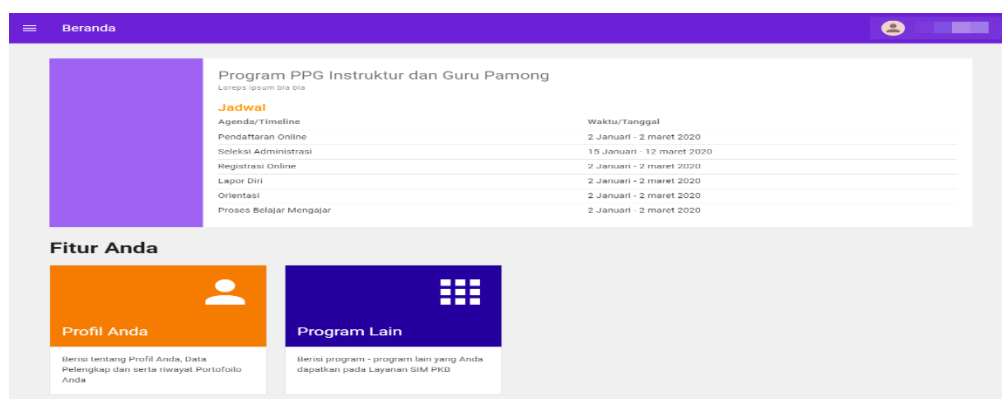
Beranda

Program PPG Instruktur dan Guru Pamong
Loreps ipsum bla bla

Jadwal

| Agenda/Timeline | Waktu/Tanggal |
|---|---|
| Pendaftaran Online | 2 Januari - 2 maret 2020 |
| Seleksi Administrasi | 15 Januari - 12 maret 2020 |
| Registrasi Online | 2 Januari - 2 maret 2020 |
| Lapor Diri | 2 Januari - 2 maret 2020 |
| Orientasi | 2 Januari - 2 maret 2020 |
| Proses Belajar Mengajar | 2 Januari - 2 maret 2020 |

Fitur Anda

Profil Anda

Berisi tentang Profil Anda, Data Pelengkap dan serta riwayat Portofolio Anda

Program Lain

Berisi program - program lain yang Anda dapatkan pada Layanan SIM PKB